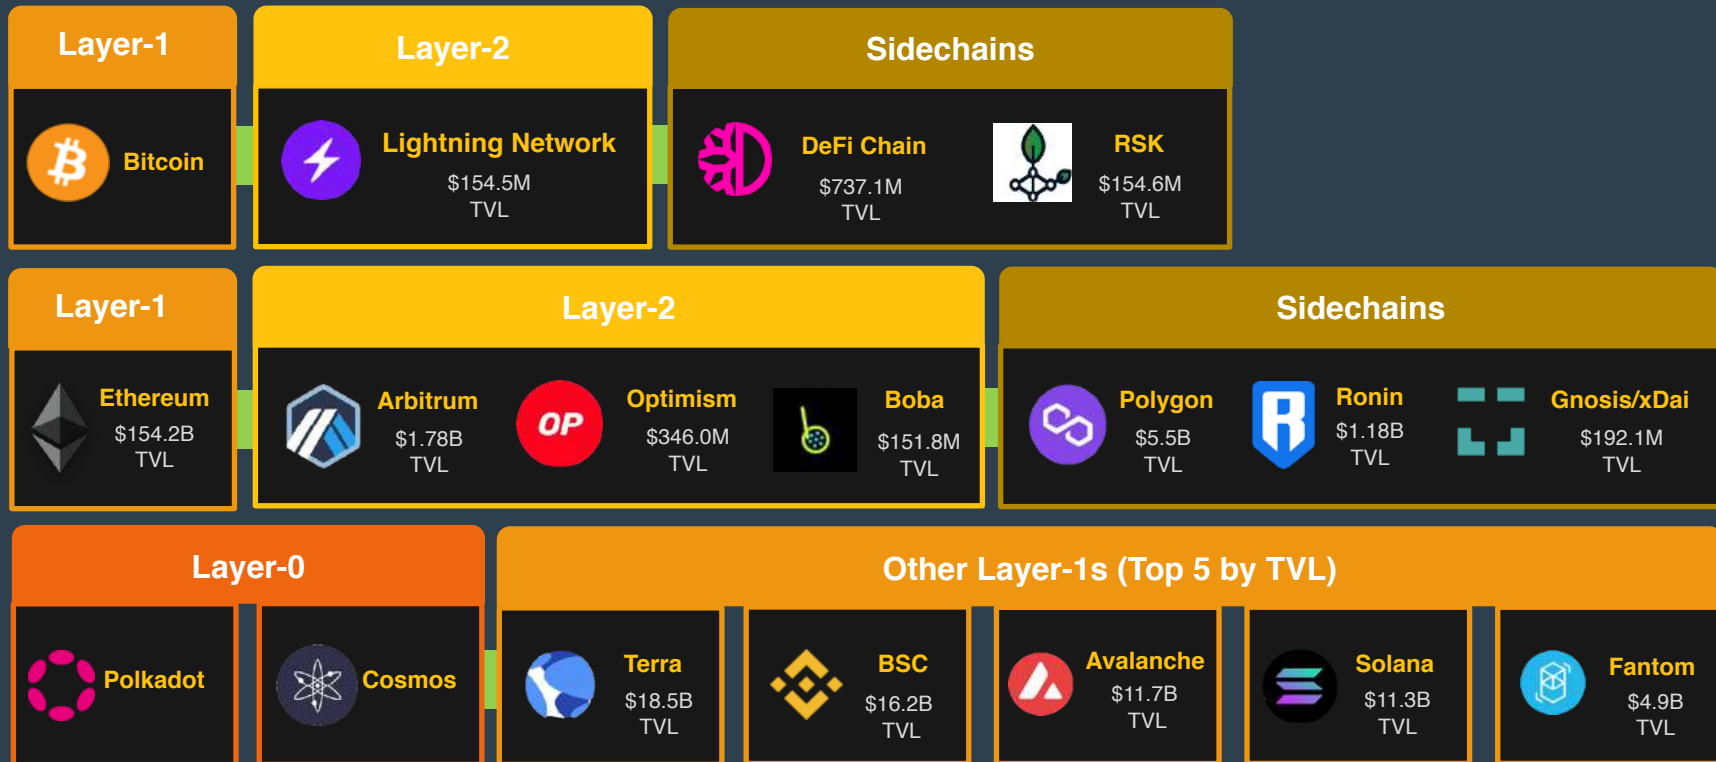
Layer-1

Bitcoin

Layer-2

Lightning Network
$154.5M
TVL

Sidechains

DeFi Chain
$737.1M
TVL

RSK
$154.6M
TVL

Layer-1

Ethereum
$154.2B
TVL

Layer-2

Arbitrum
$1.78B
TVL

OP

Optimism
$346.0M
TVL

Boba
$151.8M
TVL

Sidechains

Polygon
$5.5B
TVL

Ronin
$1.18B
TVL

Gnosis/xDai
$192.1M
TVL

Layer-0

Polkadot

Cosmos

Other Layer-1s (Top 5 by TVL)

Terra
$18.5B
TVL

BSC
$16.2B
TVL

Avalanche
$11.7B
TVL

Solana
$11.3B
TVL

Fantom
$4.9B
TVL